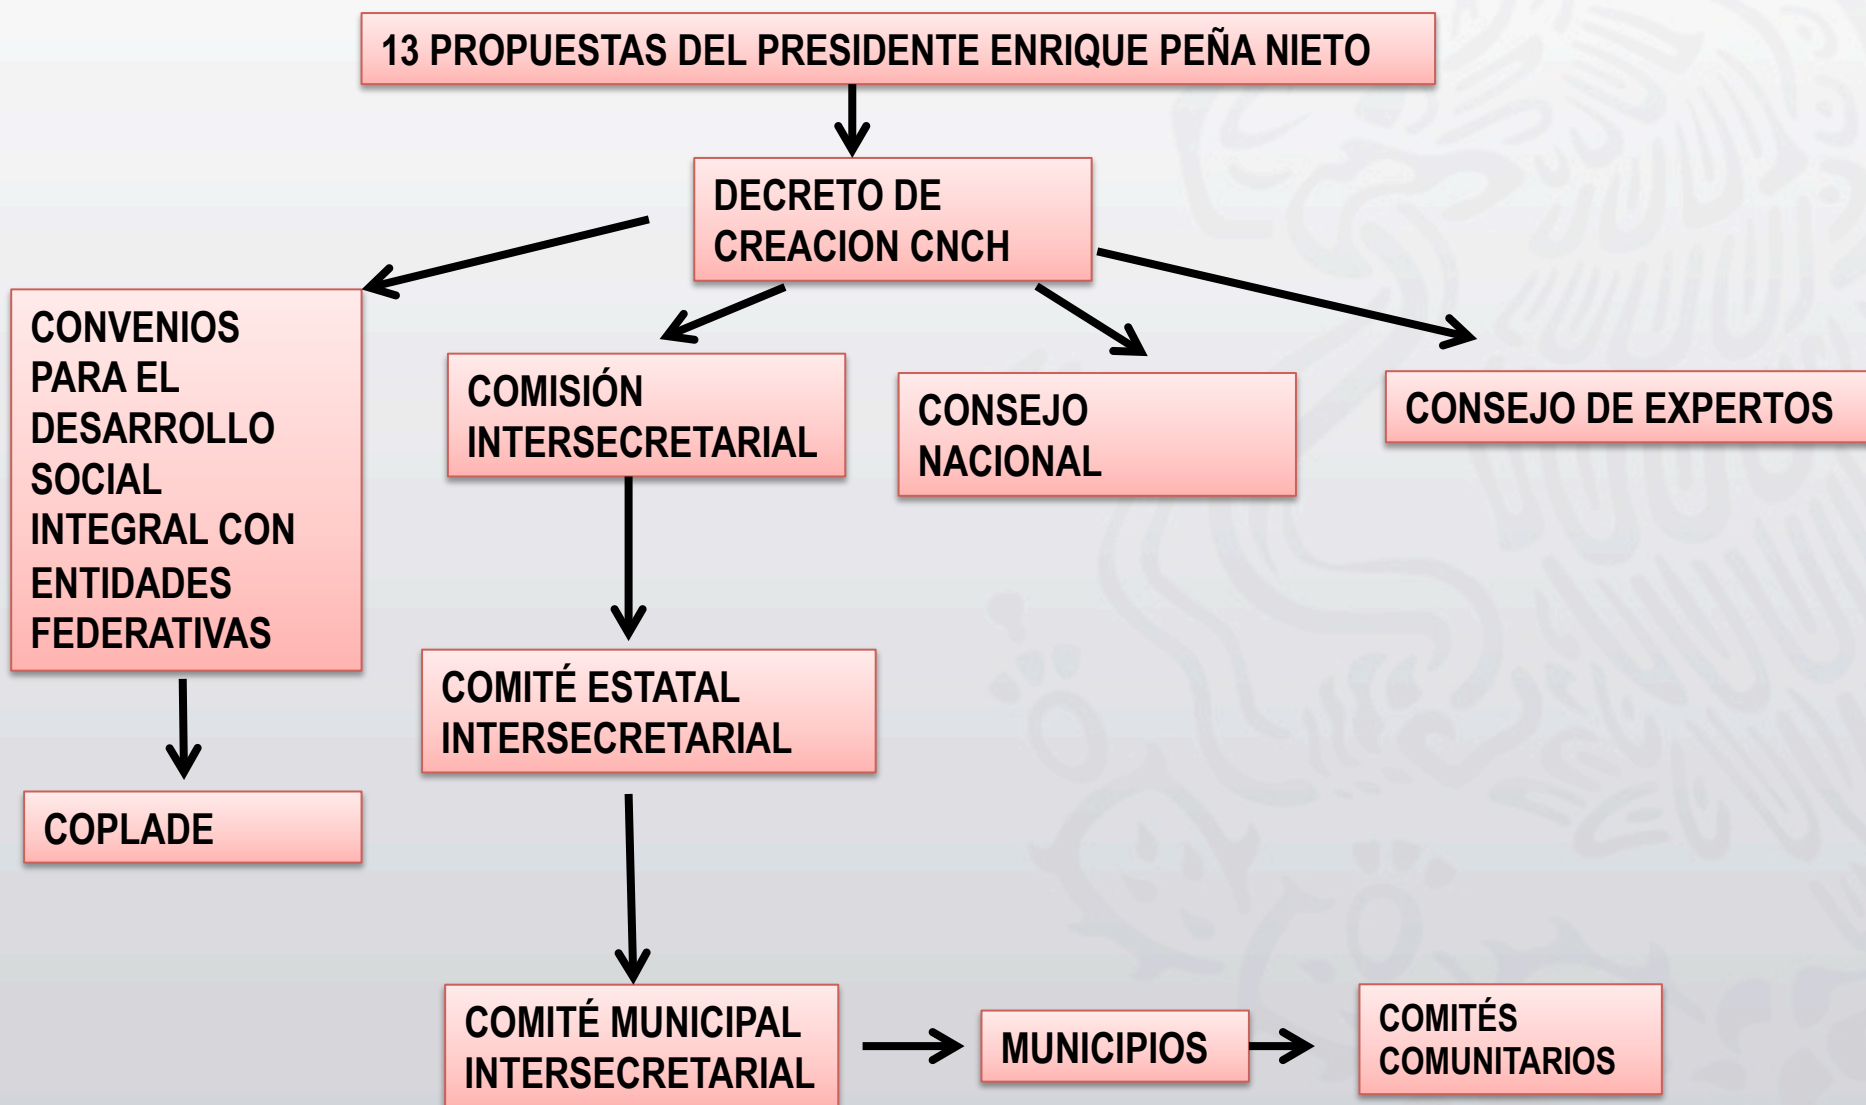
13 PROPUESTAS DEL PRESIDENTE ENRIQUE PEÑA NIETO

DECRETO DE CREACION CNCH

CONVENIOS PARA EL DESARROLLO SOCIAL INTEGRAL CON ENTIDADES FEDERATIVAS

COMISIÓN INTERSECRETARIAL

CONSEJO NACIONAL

CONSEJO DE EXPERTOS

COMITÉ ESTATAL INTERSECRETARIAL

COPLADE

COMITÉ MUNICIPAL INTERSECRETARIAL

MUNICIPIOS

COMITÉS COMUNITARIOS